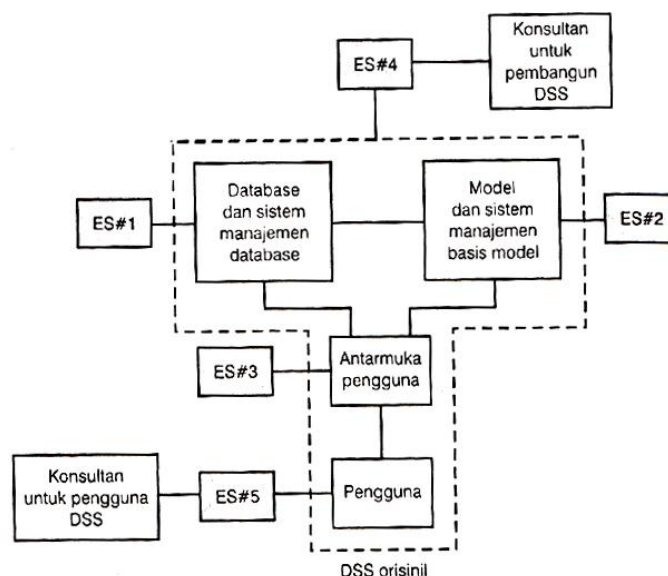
ES#4

Konsultan untuk pembangun DSS

ES#1

Database dan sistem manajemen database

Model dan sistem manajemen basis model

ES#2

ES#3

Antarmuka pengguna

Konsultan untuk pengguna DSS

ES#5

Pengguna

DSS orisinil